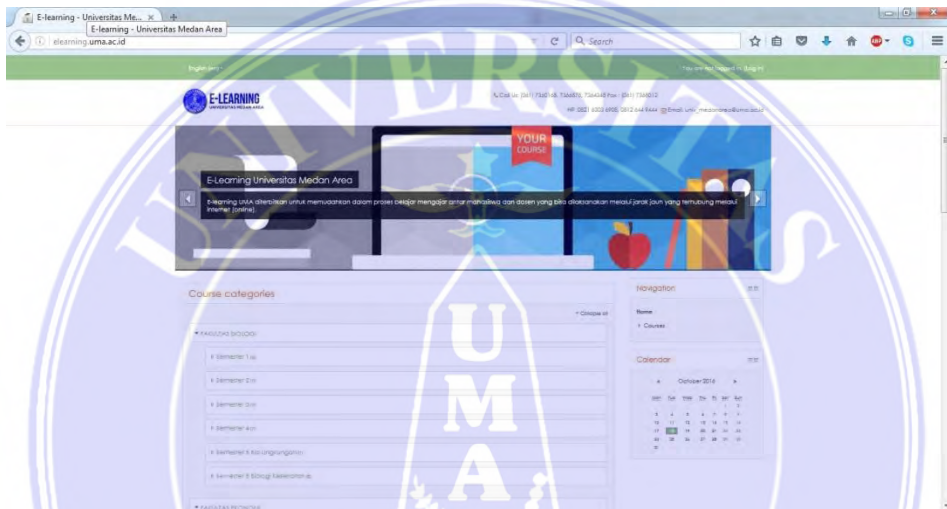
E-learning - Universitas Me... ×
E-learning - Universitas Medan Area
elearning.uma.ac.id
Search

English (en)
You are not logged in. (Log in)

E-LEARNING
UNIVERSITAS MEDAN AREA

Call Us: (061) 7360168, 7366878, 7364348 Fax : (061) 7368012
HP: 0821 6303 6905, 0812 644 9444 Email: univ_medanarea@uma.ac.id

YOUR COURSE

E-Learning Universitas Medan Area
E-learning UMA diterbitkan untuk memudahkan dalam proses belajar mengajar antar mahasiswa dan dosen yang bisa dilaksanakan melalui jarak jauh yang terhubung melalui internet (online).

Course categories
Collapse all
FAKULTAS BIOLOGI
Semester 1
Semester 2
Semester 3
Semester 4
Semester 5 Bio Lingkungan
Semester 5 Biologi Kesehatan
FAKULTAS EKONOMI

Navigation
Home
Courses

Calendar
October 2016
Mon Tue Wed Thu Fri Sat Sun
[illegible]

UNIVERSITAS
UMA